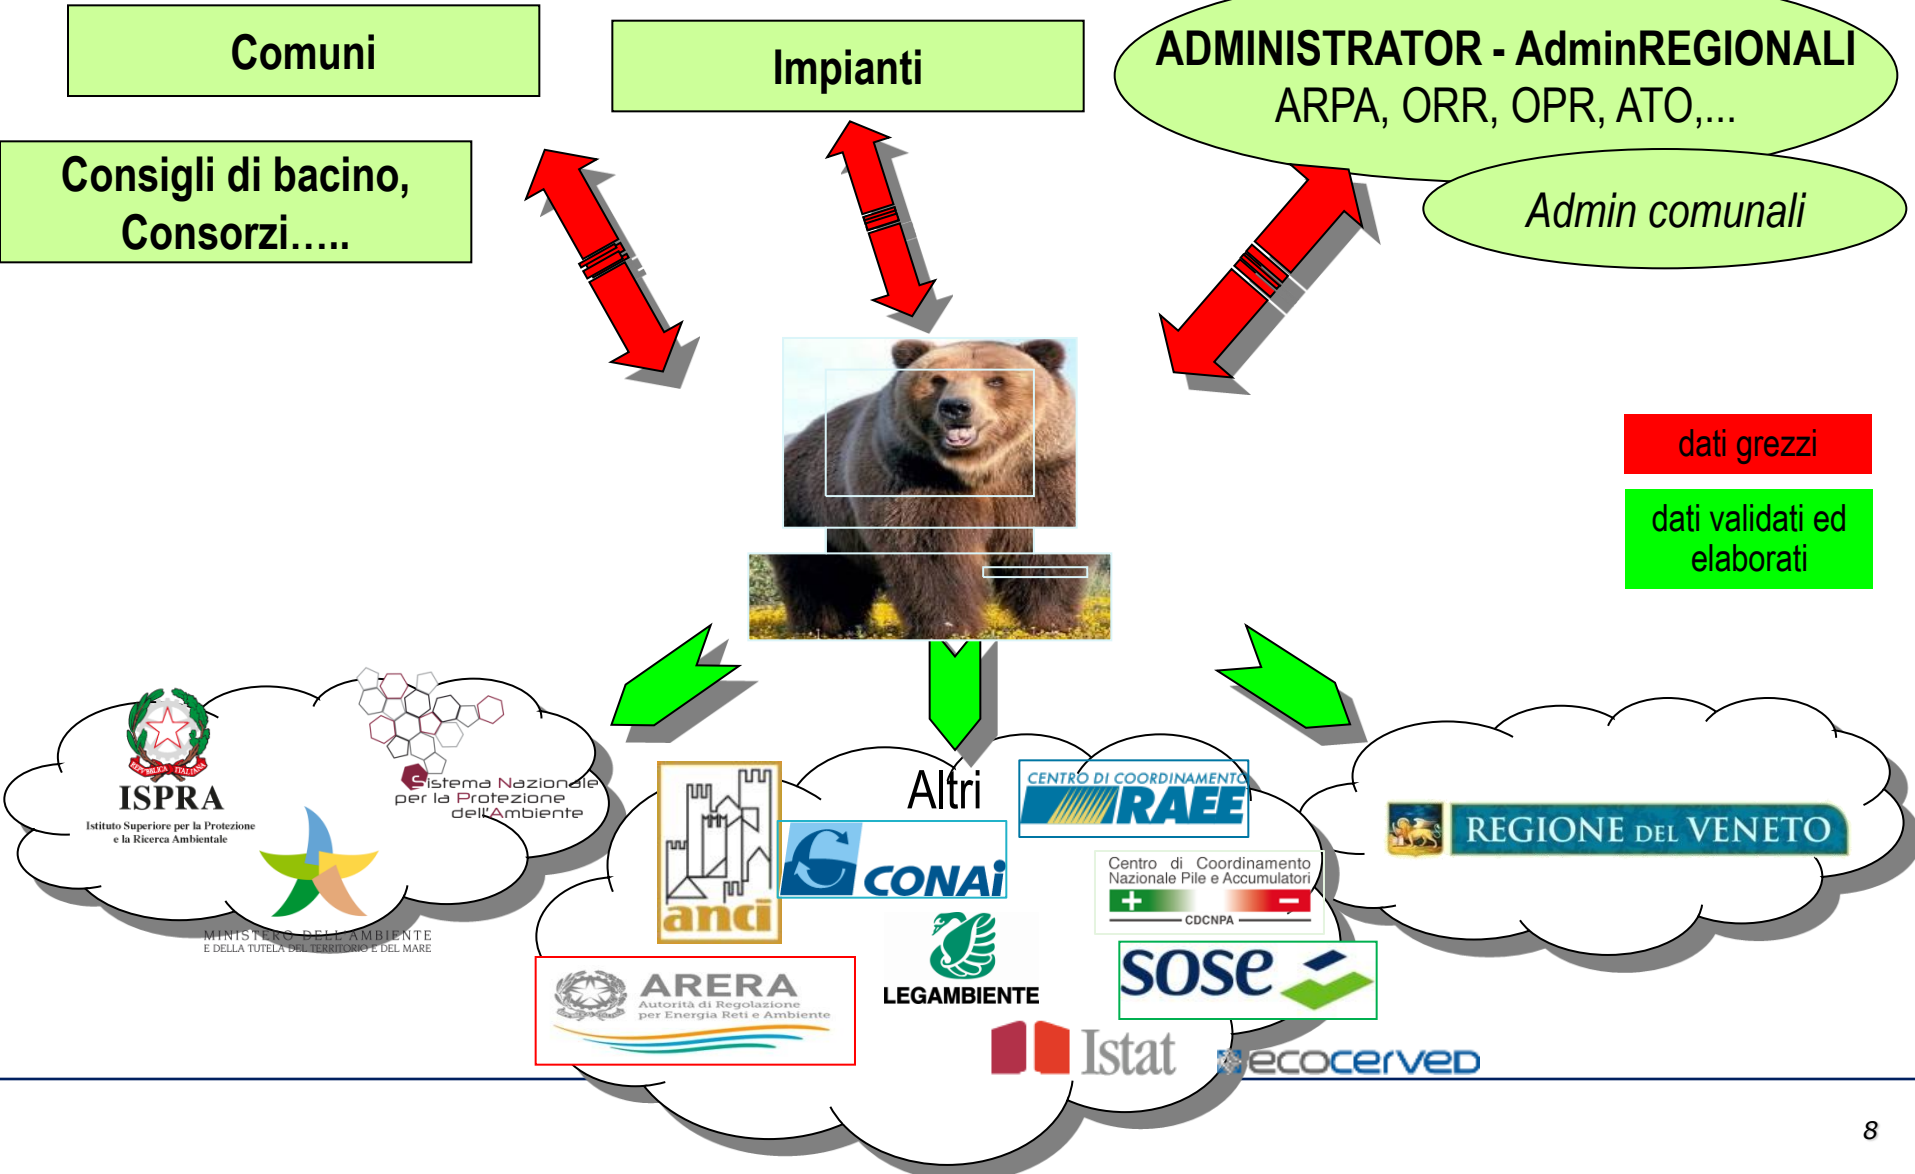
Comuni

Impianti

ADMINISTRATOR - AdminREGIONALI
ARPA, ORR, OPR, ATO,...

Consigli di bacino, Consorzi…..

Admin comunali

dati grezzi

dati validati ed elaborati

REPUBBLICA ITALIANA
ISPRA
Istituto Superiore per la Protezione e la Ricerca Ambientale

Sistema Nazionale per la Protezione dell'Ambiente

MINISTERO DELL'AMBIENTE
E DELLA TUTELA DEL TERRITORIO E DEL MARE

Altri

anci

CONAI

CENTRO DI COORDINAMENTO RAEE

Centro di Coordinamento Nazionale Pile e Accumulatori
CDCNPA

LEGAMBIENTE

ARERA
Autorità di Regolazione per Energia Reti e Ambiente

sose

Istat

ecocerved

REGIONE DEL VENETO

8